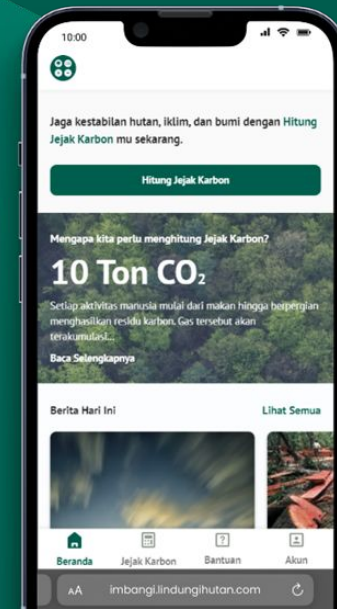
10:00

Jaga kestabilan hutan, iklim, dan bumi dengan Hitung Jejak Karbon mu sekarang.

Hitung Jejak Karbon

Mengapa kita perlu menghitung Jejak Karbon?

10 Ton $CO_2$

Setiap aktivitas manusia mulai dari makan hingga bepergian menghasilkan residu karbon. Gas tersebut akan terakumulasi...

Baca Selengkapnya

Berita Hari Ini

Lihat Semua

Beranda

Jejak Karbon

Bantuan

Akun

AA

imbangi.lindungihutan.com